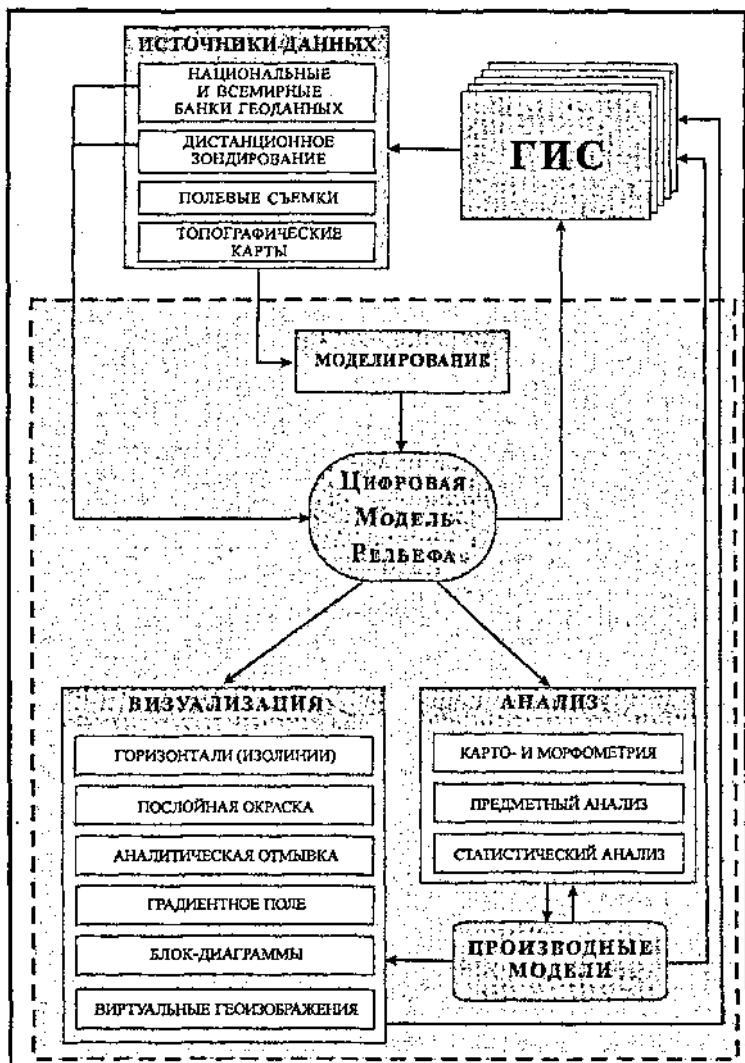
ИСТОЧНИКИ ДАННЫХ

НАЦИОНАЛЬНЫЕ И ВСЕМИРНЫЕ БАНКИ ГЕОДАННЫХ

ДИСТАНЦИОННОЕ ЗОНДИРОВАНИЕ

ПОЛЕВЫЕ СЪЕМКИ

ТОПОГРАФИЧЕСКИЕ КАРТЫ

ГИС

МОДЕЛИРОВАНИЕ

Цифровая Модель Рельефа

ВИЗУАЛИЗАЦИЯ

ГОРИЗОНТАЛИ (ИЗОЛИНИИ)

ПОСЛОЙНАЯ ОКРАСКА

АНАЛИТИЧЕСКАЯ ОТМЫВКА

ГРАДИЕНТНОЕ ПОЛЕ

БЛОК-ДИАГРАММЫ

ВИРТУАЛЬНЫЕ ГЕОИЗОБРАЖЕНИЯ

АНАЛИЗ

КАРТО- И МОРФОМЕТРИЯ

ПРЕДМЕТНЫЙ АНАЛИЗ

СТАТИСТИЧЕСКИЙ АНАЛИЗ

ПРОИЗВОДНЫЕ МОДЕЛИ